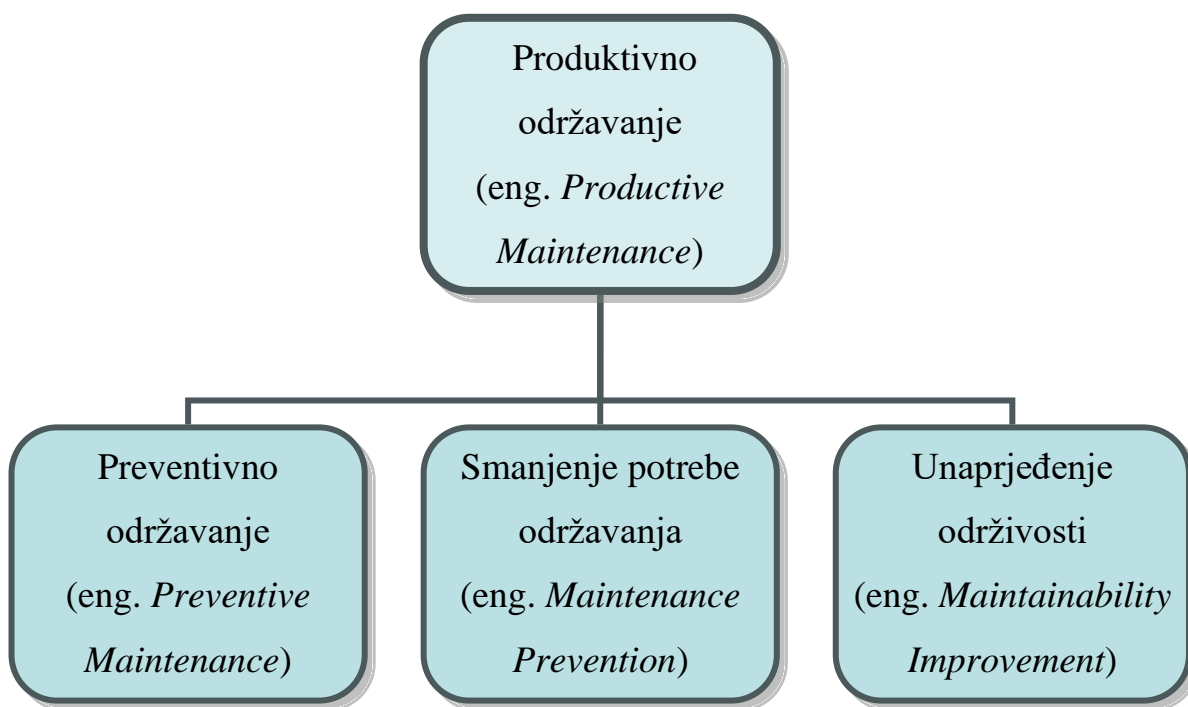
Produktivno održavanje (eng. *Productive Maintenance*)

Preventivno održavanje (eng. *Preventive Maintenance*)

Smanjenje potrebe održavanja (eng. *Maintenance Prevention*)

Unaprjeđenje održivosti (eng. *Maintainability Improvement*)